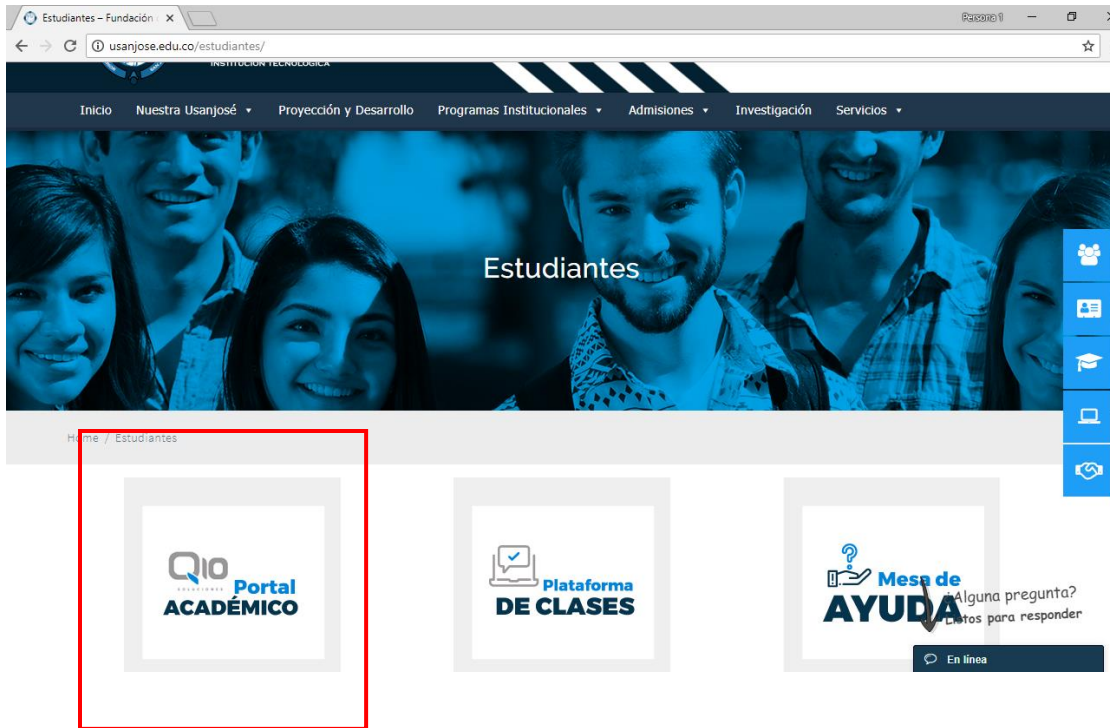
Estudiantes – Fundación

Persona 1

usanjose.edu.co/estudiantes/

INSTITUCIÓN TECNOLÓGICA

Inicio   Nuestra Usanjosé ▾   Proyección y Desarrollo   Programas Institucionales ▾   Admisiones ▾   Investigación   Servicios ▾

Estudiantes

Home / Estudiantes

Q10 SOLUCIONES Portal ACADÉMICO

Plataforma DE CLASES

Mesa de AYUDA

¿Alguna pregunta? Listos para responder

En línea